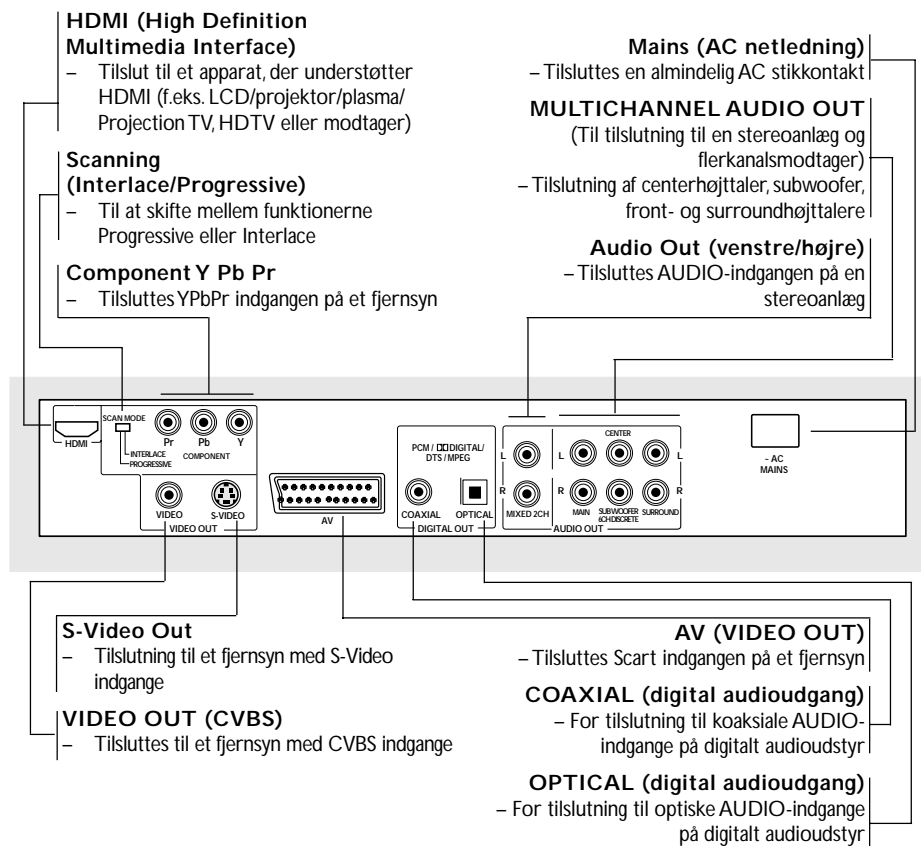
HDMI (High Definition Multimedia Interface)
– Tilslut til et apparat, der understøtter HDMI (f.eks. LCD/projektor/plasma/ Projection TV, HDTV eller modtager)

Scanning (Interlace/Progressive)
– Til at skifte mellem funktionerne Progressive eller Interlace

Component Y Pb Pr
– Tilsluttes YPbPr indgangen på et fjernsyn

Mains (AC netledning)
– Tilsluttes en almindelig AC stikkontakt

MULTICHANNEL AUDIO OUT
(Til tilslutning til en stereoanlæg og flerkanalsmodtager)
– Tilslutning af centerhøjttaler, subwoofer, front- og surroundhøjttalere

Audio Out (venstre/højre)
– Tilsluttes AUDIO-indgangen på en stereoanlæg

HDMI
SCAN MODE
INTERLACE
PROGRESSIVE
Pr Pb Y
COMPONENT
VIDEO S-VIDEO
VIDEO OUT
AV
PCM / DD DIGITAL/ DTS / MPEG
COAXIAL OPTICAL
DIGITAL OUT
L R
MIXED 2CH
CENTER
L R L R
MAIN SUBWOOFER 6CH DISCRETE SURROUND
AUDIO OUT
~ AC MAINS

S-Video Out
– Tilslutning til et fjernsyn med S-Video indgange

VIDEO OUT (CVBS)
– Tilsluttes til et fjernsyn med CVBS indgange

AV (VIDEO OUT)
– Tilsluttes Scart indgangen på et fjernsyn

COAXIAL (digital audioudgang)
– For tilslutning til koaksiale AUDIO-indgange på digitalt audioudstyr

OPTICAL (digital audioudgang)
– For tilslutning til optiske AUDIO-indgange på digitalt audioudstyr